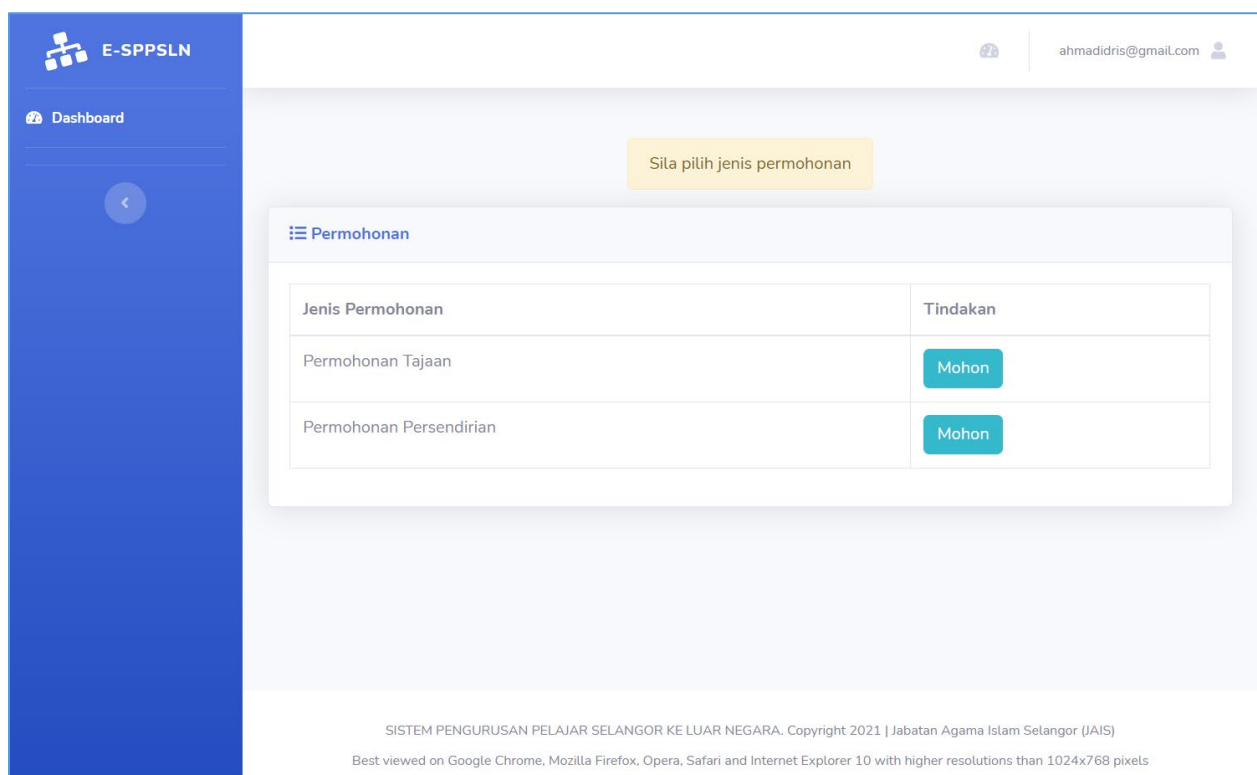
E-SPPSLN

Dashboard

ahmadidris@gmail.com

Sila pilih jenis permohonan

Permohonan

| Jenis Permohonan | Tindakan |
|---|---|
| Permohonan Tajaan | Mohon |
| Permohonan Persendirian | Mohon |

SISTEM PENGURUSAN PELAJAR SELANGOR KE LUAR NEGARA. Copyright 2021 | Jabatan Agama Islam Selangor (JAIS)

Best viewed on Google Chrome, Mozilla Firefox, Opera, Safari and Internet Explorer 10 with higher resolutions than 1024x768 pixels